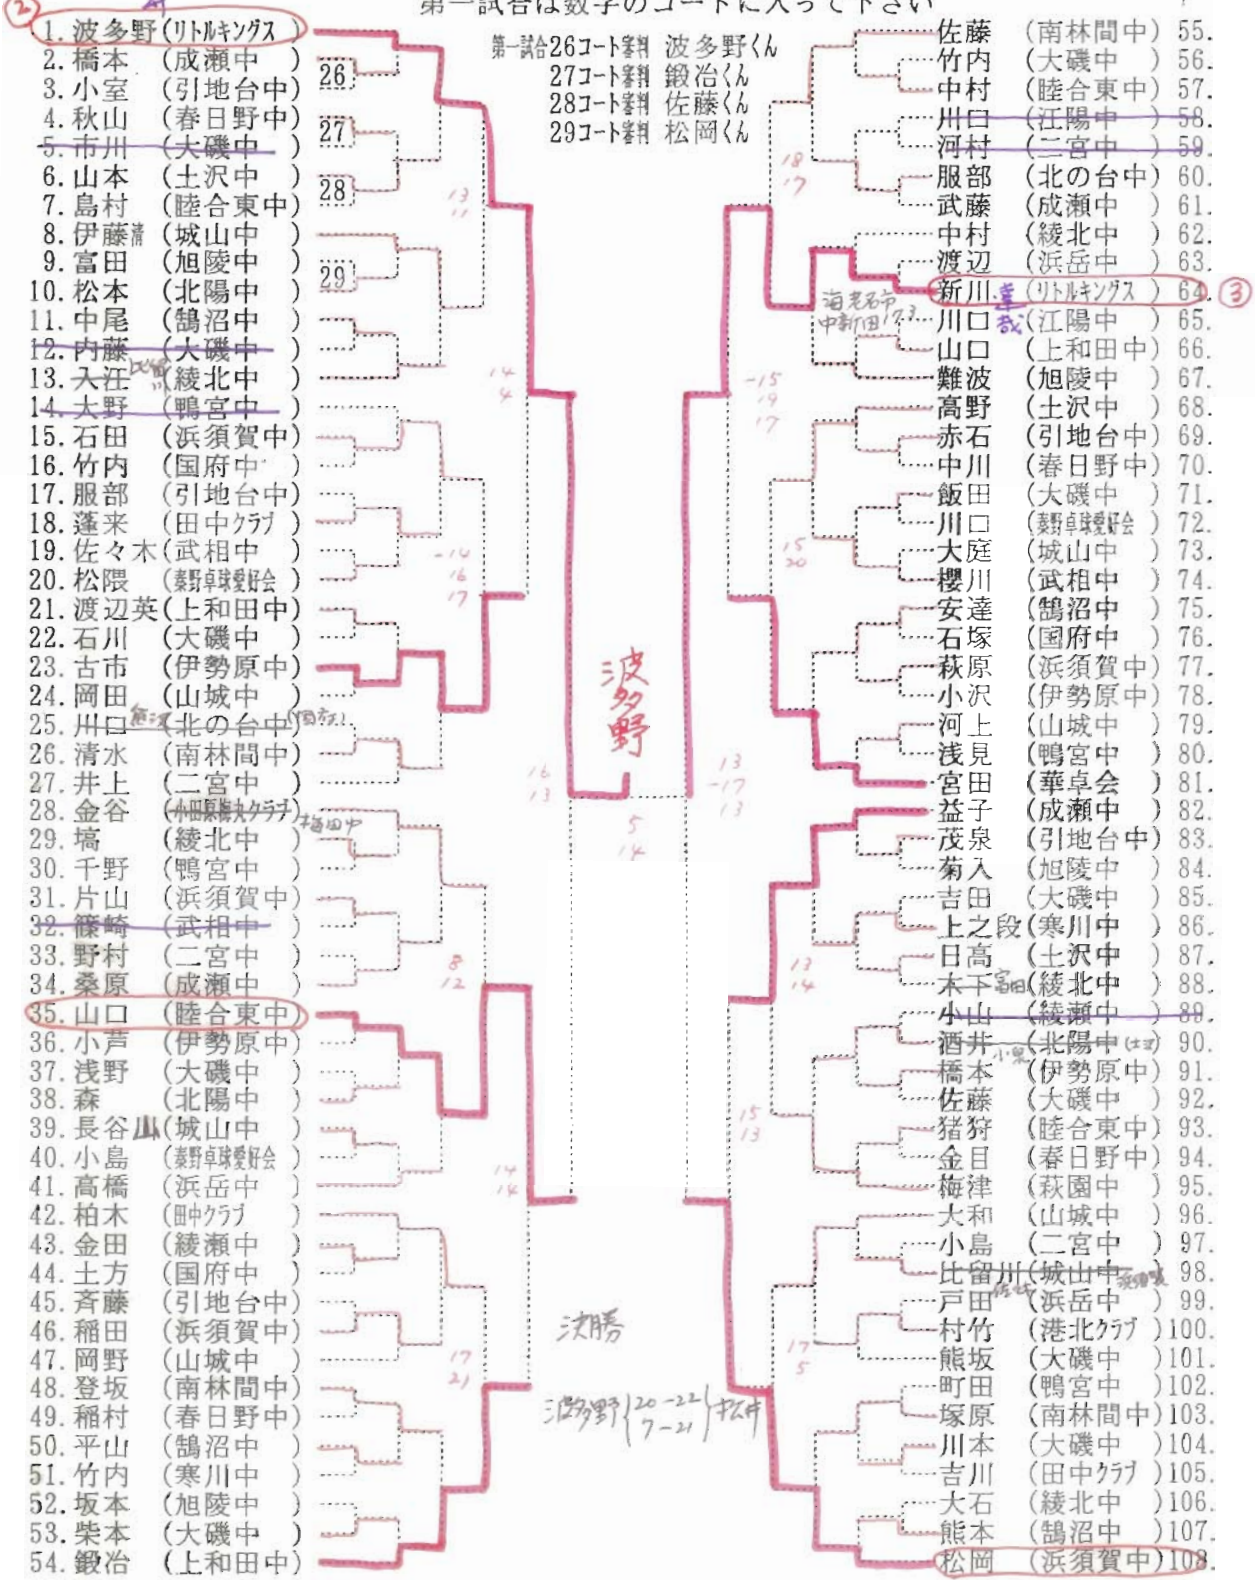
第一試合は数字のコートに入って下さい

②
1. 波多野(リトルキングス)
2. 橋本 (成瀬中)
3. 小室 (引地台中)
4. 秋山 (春日野中)
5. 市川 (大磯中)
6. 山本 (土沢中)
7. 島村 (睦合東中)
8. 伊藤清 (城山中)
9. 富田 (旭陵中)
10. 松本 (北陽中)
11. 中尾 (鵠沼中)
12. 内藤 (大磯中)
13. 入江 (綾北中)
14. 大野 (鴨宮中)
15. 石田 (浜須賀中)
16. 竹内 (国府中)
17. 服部 (引地台中)
18. 蓬来 (田中クラブ)
19. 佐々木(武相中)
20. 松隈 (秦野卓球愛好会)
21. 渡辺英(上和田中)
22. 石川 (大磯中)
23. 古市 (伊勢原中)
24. 岡田 (山城中)
25. 川口 (北の台中)
26. 清水 (南林間中)
27. 井上 (二宮中)
28. 金谷 (小田原卓球クラブ)
29. 塙 (綾北中)
30. 千野 (鴨宮中)
31. 片山 (浜須賀中)
32. 篠崎 (武相中)
33. 野村 (二宮中)
34. 桑原 (成瀬中)
35. 山口 (睦合東中)
36. 小芦 (伊勢原中)
37. 浅野 (大磯中)
38. 森 (北陽中)
39. 長谷山(城山中)
40. 小島 (秦野卓球愛好会)
41. 高橋 (浜岳中)
42. 柏木 (田中クラブ)
43. 金田 (綾瀬中)
44. 土方 (国府中)
45. 斉藤 (引地台中)
46. 稲田 (浜須賀中)
47. 岡野 (山城中)
48. 登坂 (南林間中)
49. 稲村 (春日野中)
50. 平山 (鵠沼中)
51. 竹内 (寒川中)
52. 坂本 (旭陵中)
53. 柴本 (大磯中)
54. 鍛冶 (上和田中)

26
27
28
29

第一試合26コート審判 波多野くん
27コート審判 鍛冶くん
28コート審判 佐藤くん
29コート審判 松岡くん

13 11
14 4
14 16 17
16 13
5 14
8 12
14 14
17 21
18 17
15 19 17
15 20
13 17 13
13 14
15 13
17 5

波多野

決勝
波多野 20-22 7-21 松井

佐藤 (南林間中) 55.
竹内 (大磯中) 56.
中村 (睦合東中) 57.
川口 (江陽中) 58.
河村 (二宮中) 59.
服部 (北の台中) 60.
武藤 (成瀬中) 61.
中村 (綾北中) 62.
渡辺 (浜岳中) 63.
新川 (リトルキングス) 64. ③
川口 (江陽中) 65.
山口 (上和田中) 66.
難波 (旭陵中) 67.
高野 (土沢中) 68.
赤石 (引地台中) 69.
中川 (春日野中) 70.
飯田 (大磯中) 71.
川口 (秦野卓球愛好会) 72.
大庭 (城山中) 73.
櫻川 (武相中) 74.
安達 (鵠沼中) 75.
石塚 (国府中) 76.
萩原 (浜須賀中) 77.
小沢 (伊勢原中) 78.
河上 (山城中) 79.
浅見 (鴨宮中) 80.
宮田 (華卓会) 81.
益子 (成瀬中) 82.
茂泉 (引地台中) 83.
菊入 (旭陵中) 84.
吉田 (大磯中) 85.
上之段(寒川中) 86.
日高 (土沢中) 87.
木下富(綾北中) 88.
小山 (綾瀬中) 89.
酒井 (北陽中) 90.
橋本 (伊勢原中) 91.
佐藤 (大磯中) 92.
猪狩 (睦合東中) 93.
金目 (春日野中) 94.
梅津 (萩園中) 95.
大和 (山城中) 96.
小島 (二宮中) 97.
比留川(城山中) 98.
戸田 (浜岳中) 99.
村竹 (港北クラブ) 100.
熊坂 (大磯中) 101.
町田 (鴨宮中) 102.
塚原 (南林間中) 103.
川本 (大磯中) 104.
吉川 (田中クラブ) 105.
大石 (綾北中) 106.
熊本 (鵠沼中) 107.
松岡 (浜須賀中) 108.

海老名市 中新田
蓬 哉
小泉